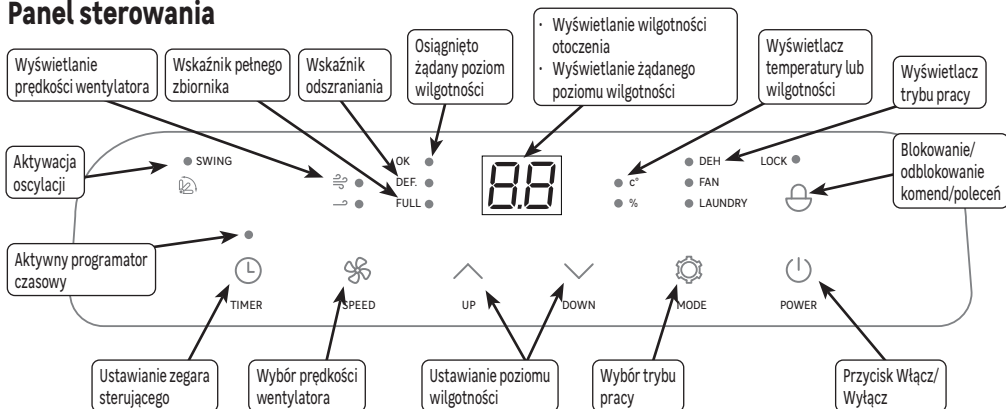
Panel sterowania

Wyświetlanie prędkości wentylatora

Wskaźnik pełnego zbiornika

Wskaźnik odszraniania

Osiągnięto żądany poziom wilgotności

· Wyświetlanie wilgotności otoczenia
· Wyświetlanie żądanego poziomu wilgotności

Wyświetlacz temperatury lub wilgotności

Wyświetlacz trybu pracy

Aktywacja oscylacji

SWING

OK

DEF.

FULL

88

c°

%

DEH

FAN

LAUNDRY

LOCK

Blokowanie/ odblokowanie komend/poleceń

Aktywny programator czasowy

TIMER

SPEED

UP

DOWN

MODE

POWER

Ustawianie zegara sterującego

Wybór prędkości wentylatora

Ustawianie poziomu wilgotności

Wybór trybu pracy

Przycisk Włącz/ Wyłącz